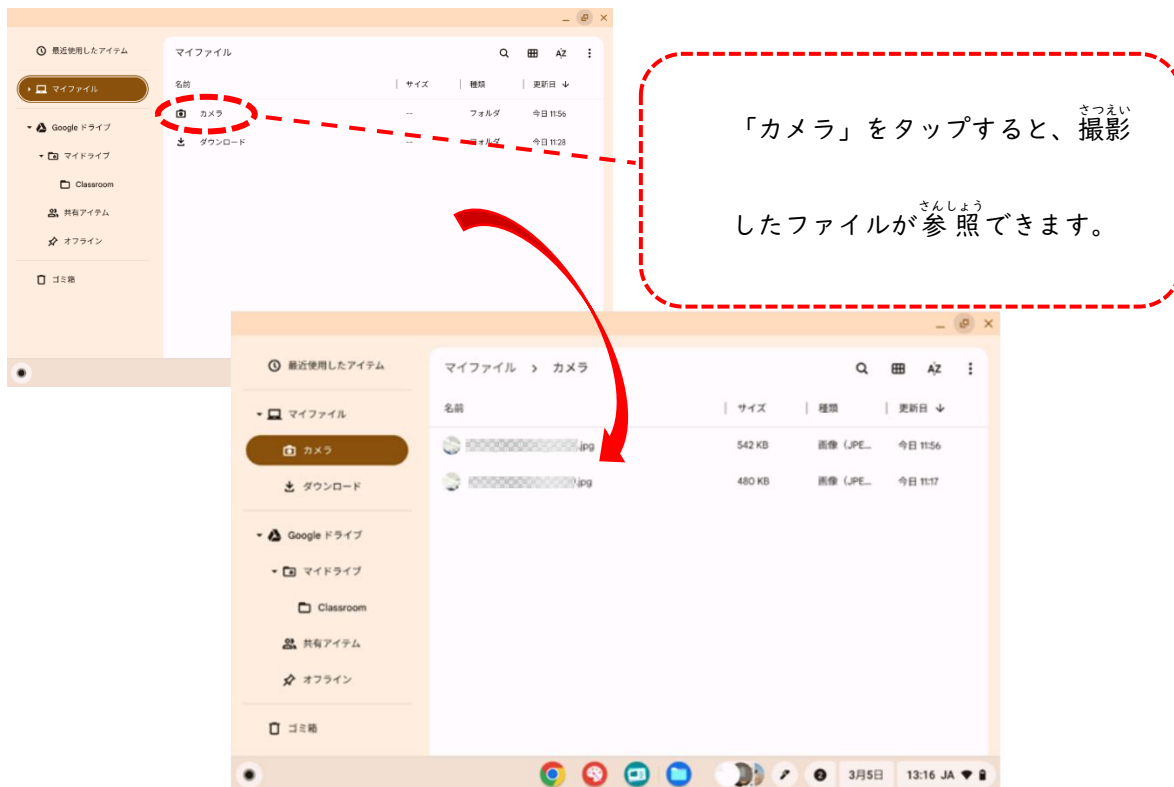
最近使用したアイテム

マイファイル

Google ドライブ

マイドライブ

Classroom

共有アイテム

オフライン

ゴミ箱

マイファイル

| 名前 | サイズ | 種類 | 更新日 |
|---|---|---|---|
| カメラ | -- | フォルダ | 今日 11:56 |
| ダウンロード | -- | フォルダ | 今日 11:28 |

「カメラ」をタップすると、撮影(さつえい)したファイルが参照(さんしょう)できます。

最近使用したアイテム

マイファイル

カメラ

ダウンロード

Google ドライブ

マイドライブ

Classroom

共有アイテム

オフライン

ゴミ箱

マイファイル > カメラ

| 名前 | サイズ | 種類 | 更新日 |
|---|---|---|---|
| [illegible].jpg | 542 KB | 画像（JPE... | 今日 11:56 |
| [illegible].jpg | 480 KB | 画像（JPE... | 今日 11:17 |

3月5日 13:16 JA